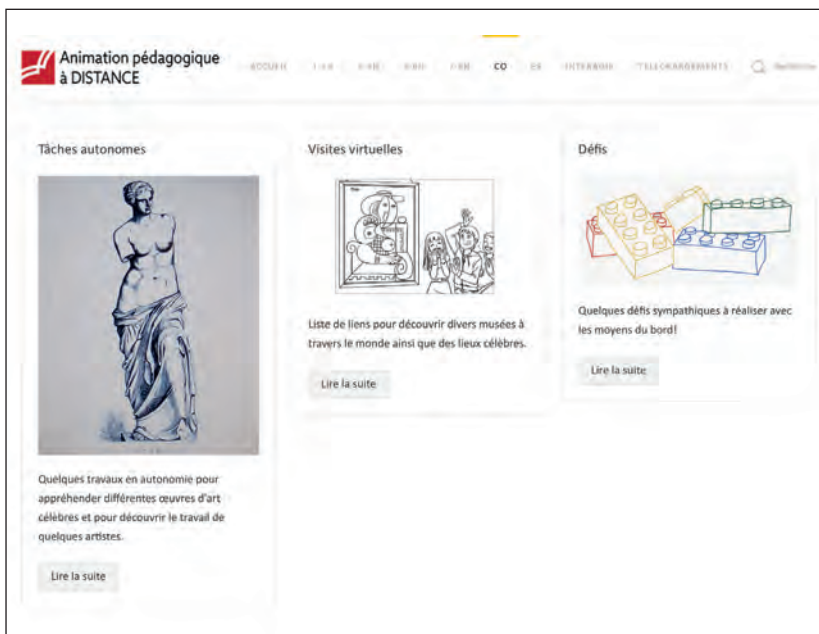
Animation pédagogique à DISTANCE

ACCUEIL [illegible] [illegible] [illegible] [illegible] CO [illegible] INTERBOIS TELECHARGEMENTS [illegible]

Tâches autonomes

Quelques travaux en autonomie pour appréhender différentes œuvres d'art célèbres et pour découvrir le travail de quelques artistes.

Lire la suite

Visites virtuelles

Liste de liens pour découvrir divers musées à travers le monde ainsi que des lieux célèbres.

Lire la suite

Défis

Quelques défis sympathiques à réaliser avec les moyens du bord!

Lire la suite